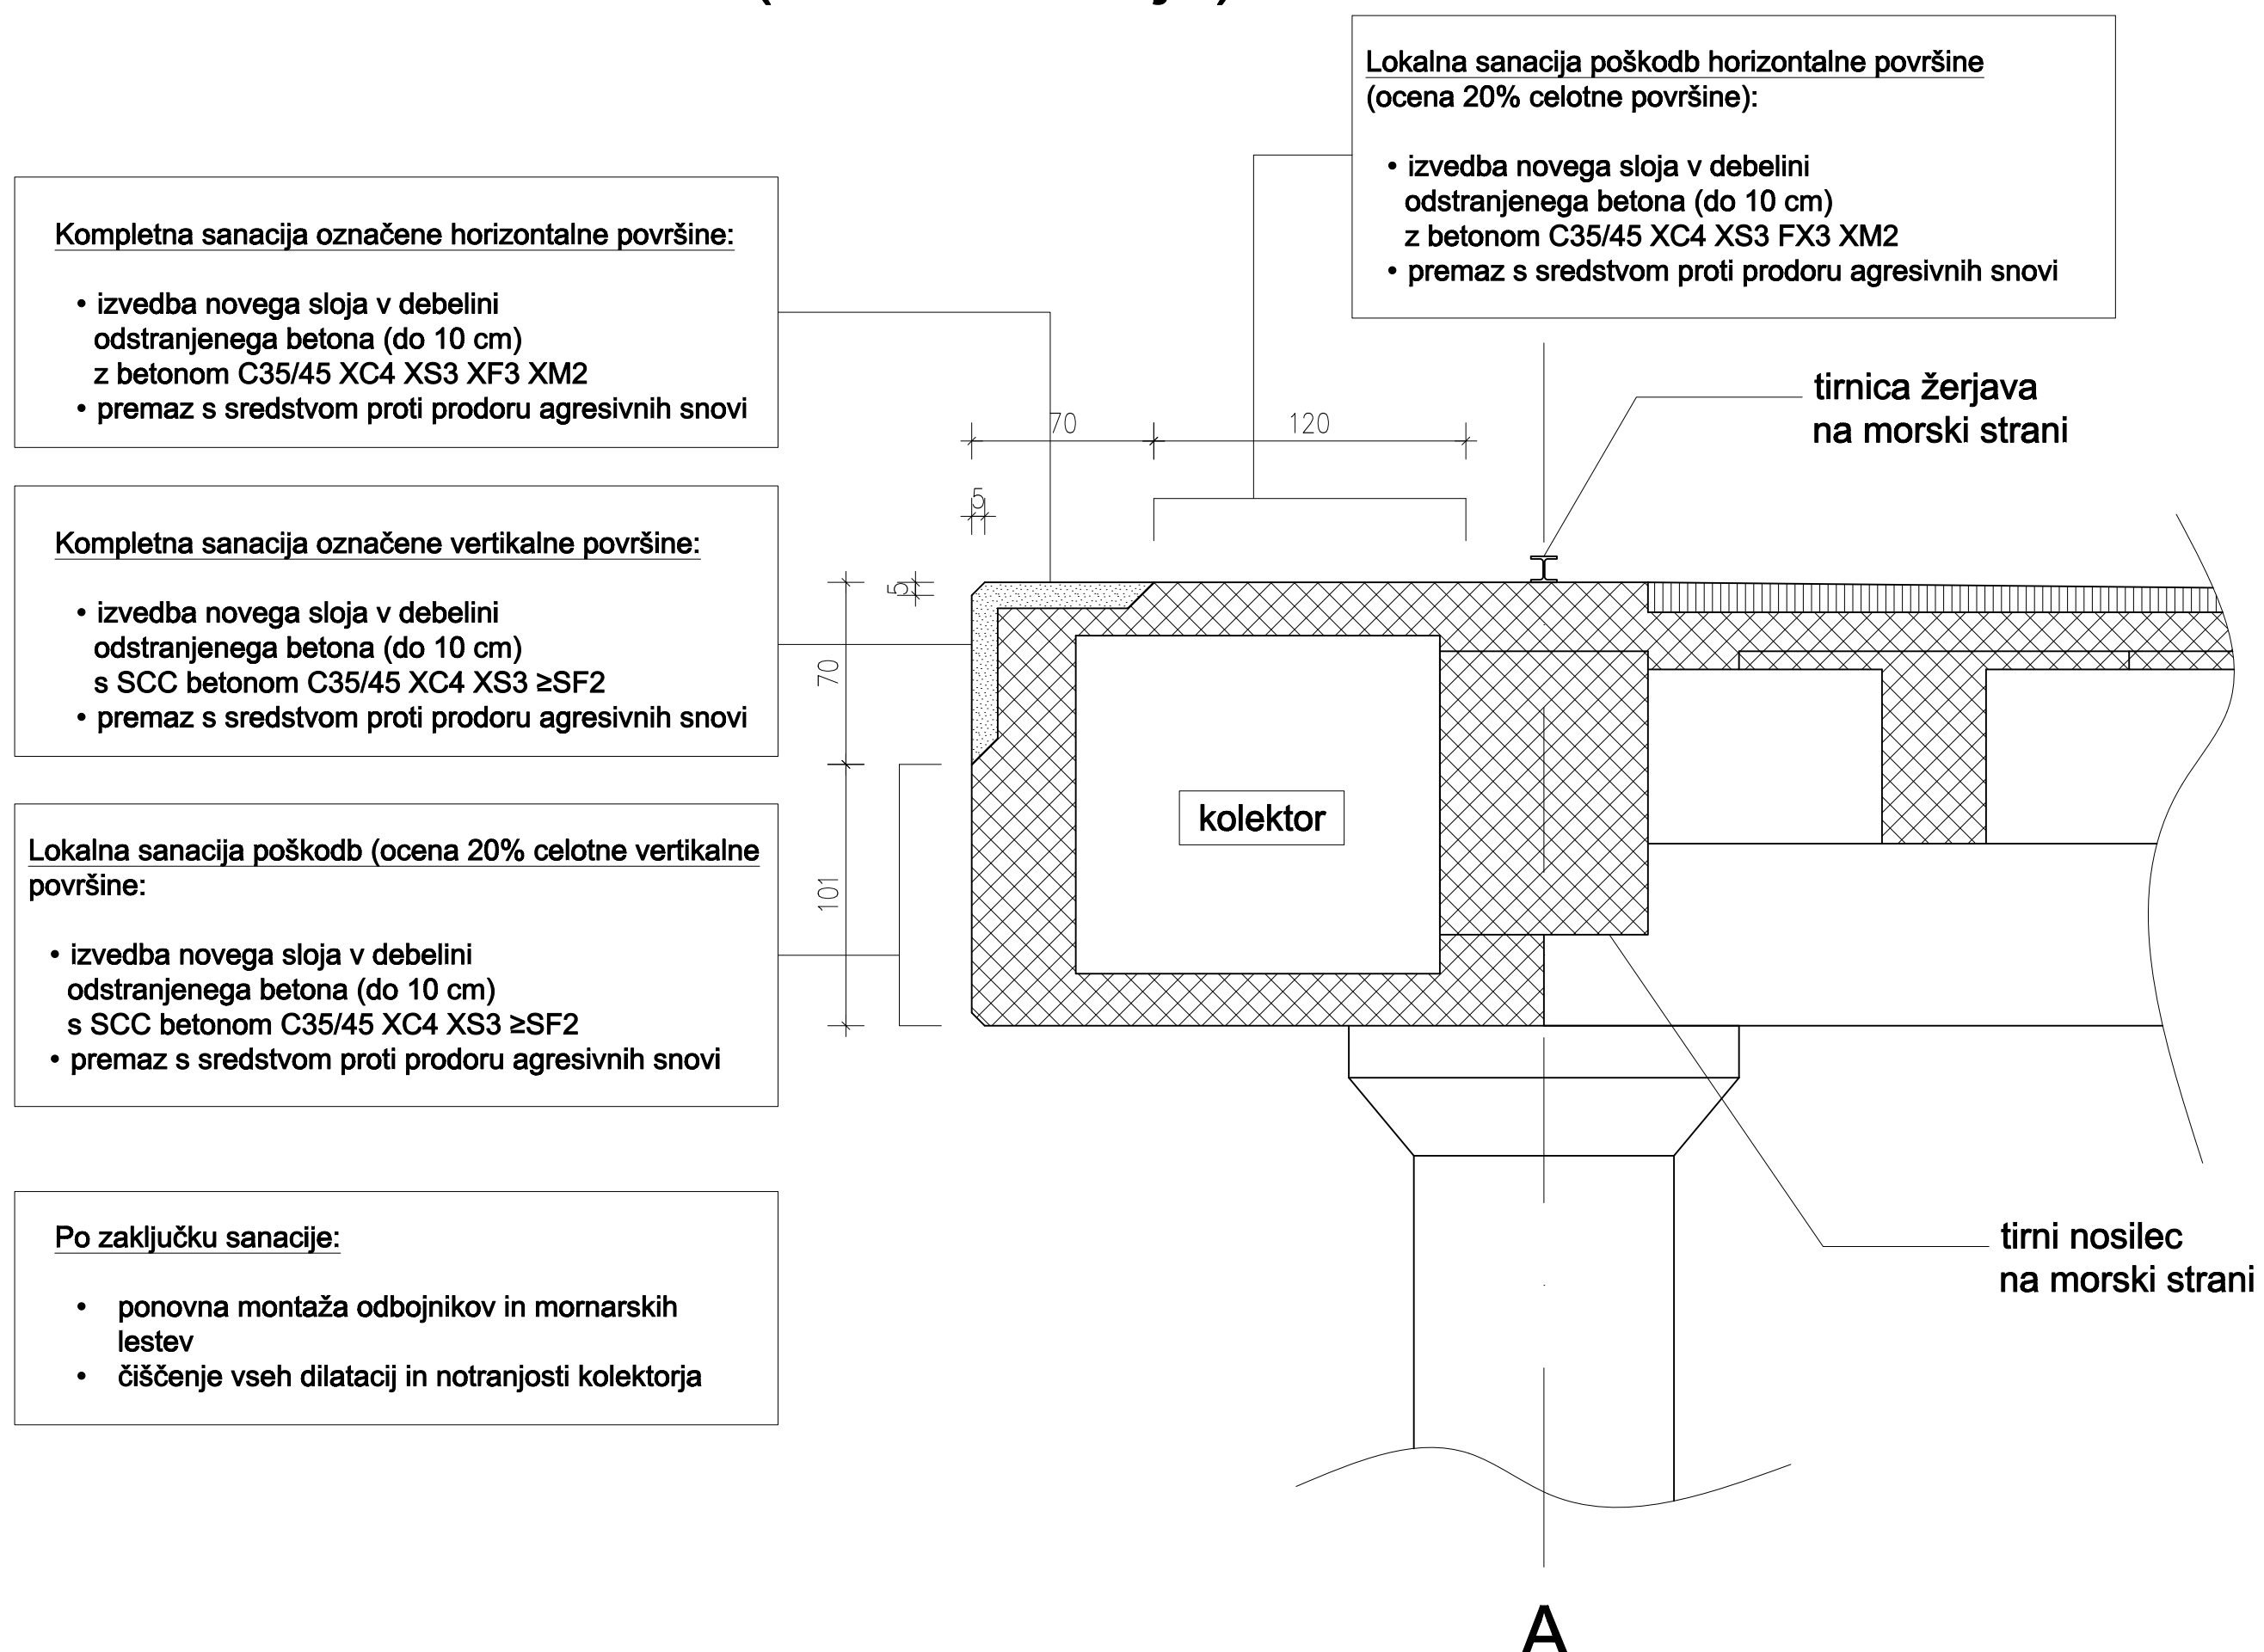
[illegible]

Lokalna sanacija poškodb horizontalne površine (ocena 20% celotne površine):

• izvedba novega sloja v debelini odstranjenega betona (do 10 cm) z betonom C35/45 XC4 XS3 FX3 XM2
• premaz s sredstvom proti prodoru agresivnih snovi

Kompletna sanacija označene horizontalne površine:

• izvedba novega sloja v debelini odstranjenega betona (do 10 cm) z betonom C35/45 XC4 XS3 XF3 XM2
• premaz s sredstvom proti prodoru agresivnih snovi

tirnica žerjava na morski strani

70

120

5

Kompletna sanacija označene vertikalne površine:

• izvedba novega sloja v debelini odstranjenega betona (do 10 cm) s SCC betonom C35/45 XC4 XS3 ≥SF2
• premaz s sredstvom proti prodoru agresivnih snovi

5

70

kolektor

101

Lokalna sanacija poškodb (ocena 20% celotne vertikalne površine:

• izvedba novega sloja v debelini odstranjenega betona (do 10 cm) s SCC betonom C35/45 XC4 XS3 ≥SF2
• premaz s sredstvom proti prodoru agresivnih snovi

Po zaključku sanacije:

• ponovna montaža odbojnikov in mornarskih lestev
• čiščenje vseh dilatacij in notranjosti kolektorja

tirni nosilec na morski strani

A